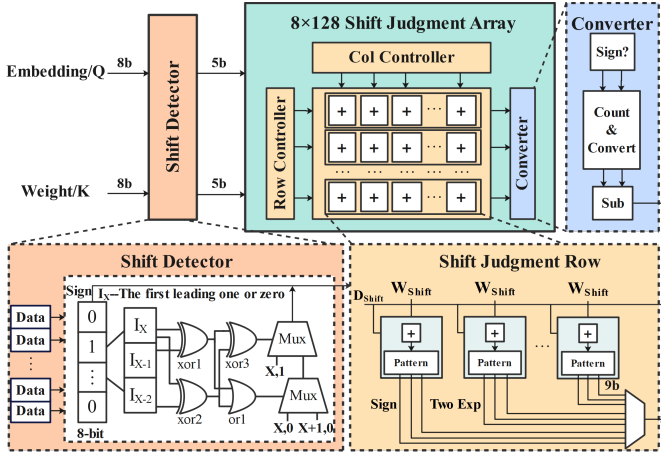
8×128 Shift Judgment Array

Converter

Embedding/Q

8b

5b

Col Controller

Sign?

Shift Detector

Row Controller

+ + + ··· +

+ + + ··· +

··· ··· ··· ··· ···

+ + + ··· +

Converter

Count & Convert

Weight/K

8b

5b

Sub

Shift Detector

Shift Judgment Row

Sign $I_X$–The first leading one or zero

$D_{Shift}$

$W_{Shift}$

$W_{Shift}$

$W_{Shift}$

Data

Data

⋮

Data

Data

0

1

⋮

0

8-bit

$I_X$

$I_{X-1}$

$I_{X-2}$

xor1

xor2

xor3

or1

Mux

X,1

Mux

X,0

X+1,0

+

Pattern

+

Pattern

···

+

Pattern

9b

Sign

Two Exp